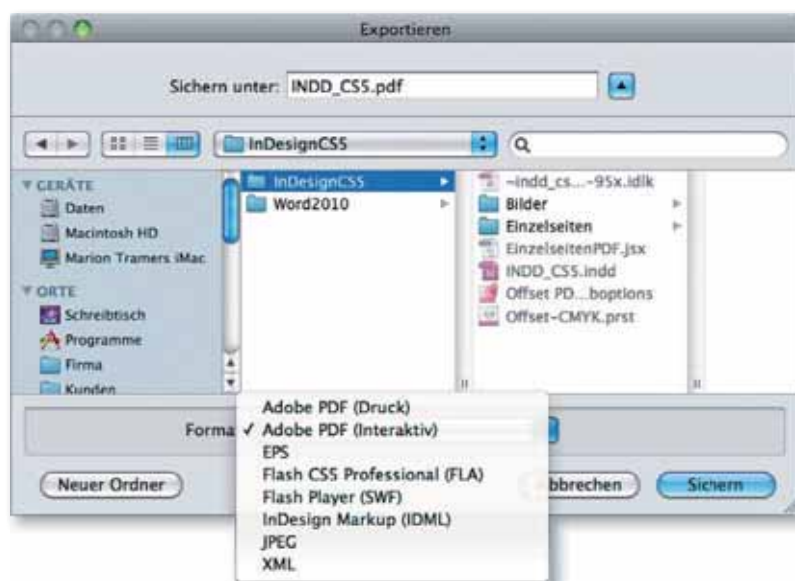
Exportieren

Sichern unter: INDD_CS5.pdf

InDesignCS5

GERÄTE
Daten
Macintosh HD
Marion Tramers iMac

ORTE
Schreibtisch
Programme
Firma
Kunden

InDesignCS5
Word2010

~indd_cs...-95x.idlk
Bilder
Einzelseiten
EinzelseitenPDF.jsx
INDD_CS5.indd
Offset PD...boptions
Offset-CMYK.prst

Forma

Adobe PDF (Druck)
✓ Adobe PDF (Interaktiv)
EPS
Flash CS5 Professional (FLA)
Flash Player (SWF)
InDesign Markup (IDML)
JPEG
XML

Neuer Ordner

bbrechen

Sichern